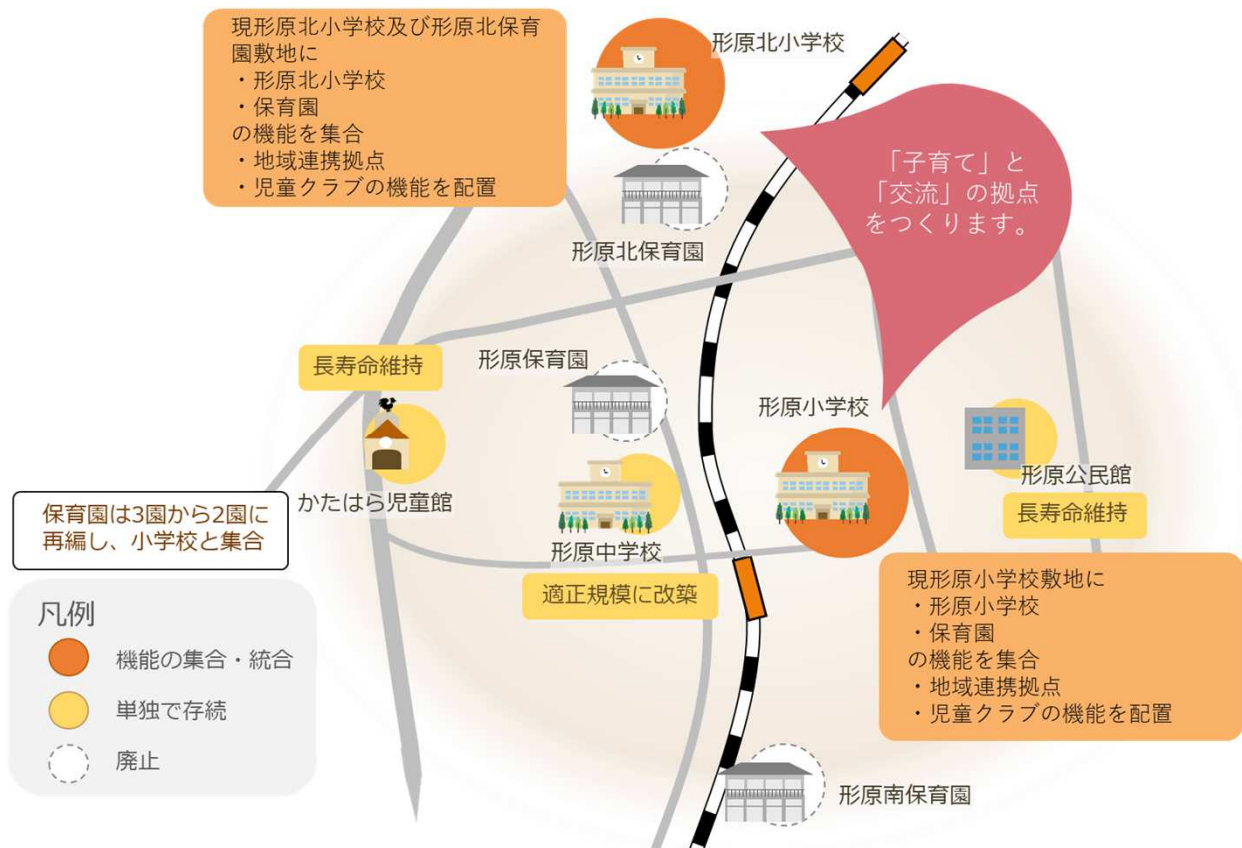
現形原北小学校及び形原北保育園敷地に
・形原北小学校
・保育園
の機能を集合
・地域連携拠点
・児童クラブの機能を配置

形原北小学校

「子育て」と「交流」の拠点をつくります。

形原北保育園

長寿命維持

形原保育園

形原小学校

形原公民館

長寿命維持

かたはら児童館

保育園は3園から2園に再編し、小学校と集合

形原中学校

適正規模に改築

現形原小学校敷地に
・形原小学校
・保育園
の機能を集合
・地域連携拠点
・児童クラブの機能を配置

凡例
機能の集合・統合
単独で存続
廃止

形原南保育園